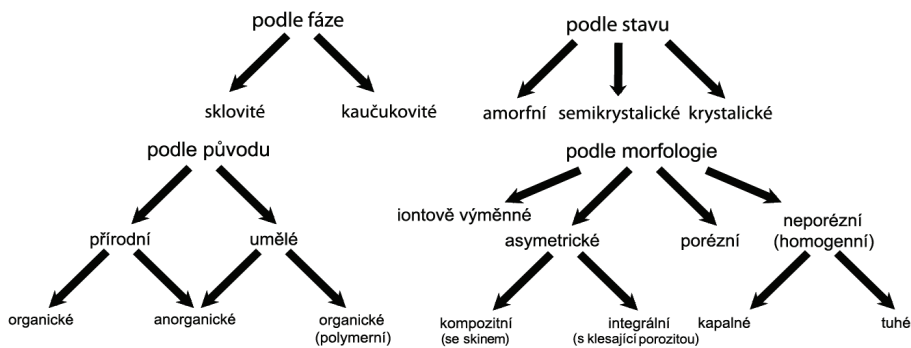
podle fáze

sklovité kaučukovité

podle stavu

amorfní semikrystalické krystalické

podle původu

přírodní umělé

organické anorganické organické (polymerní)

podle morfologie

iontově výměnné asymetrické porézní neporézní (homogenní)

kompozitní (se skinem) integrální (s klesající porozitou) kapalné tuhé